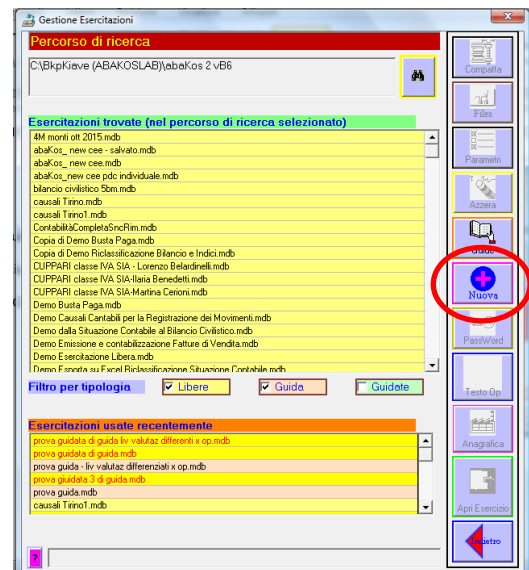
Gestione Esercitazioni

Percorso di ricerca

C:\BkpKiave (ABAKOSLAB)\abaKos 2 vB6

Esercitazioni trovate (nel percorso di ricerca selezionato)

4M monti olt 2015.mdb
abaKos_ new cee - salvato.mdb
abaKos_ new cee.mdb
abaKos_new cee pdc individuale.mdb
bilancio civilistico 5bm.mdb
causali Tirino.mdb
causali Tirino1.mdb
ContabilitàCompletaSncRim.mdb
Copia di Demo Busta Paga.mdb
Copia di Demo Riclassificazione Bilancio e Indici.mdb
CUPPARI classe IVA SIA - Lorenzo Belardinelli.mdb
CUPPARI classe IVA SIA-Ilaria Benedetti.mdb
CUPPARI classe IVA SIA-Martina Cerioni.mdb
Demo Busta Paga.mdb
Demo Causali Cantabili per la Registrazione dei Movimenti.mdb
Demo dalla Situazione Contabile al Bilancio Civilistico.mdb
Demo Emissione e contabilizzazione Fatture di Vendita.mdb
Demo Esercitazione Libera.mdb
Demo Esporta su Excel Riclassificazione Situazione Contabile.mdb

Filtro per tipologia
Libere
Guida
Guidate

Esercitazioni usate recentemente

prova guidata di guida liv valutaz differenti x op.mdb
prova guidata di guida.mdb
prova guida - liv valutaz differenziati x op.mdb
prova guidata 3 di guida.mdb
prova guida.mdb
causali Tirino1.mdb

?

Compatta
Files
Parametri
Azzera
Guida
Nuova
PassWord
Testo Op
Anagrafica
Apri Esercizio
Indietro